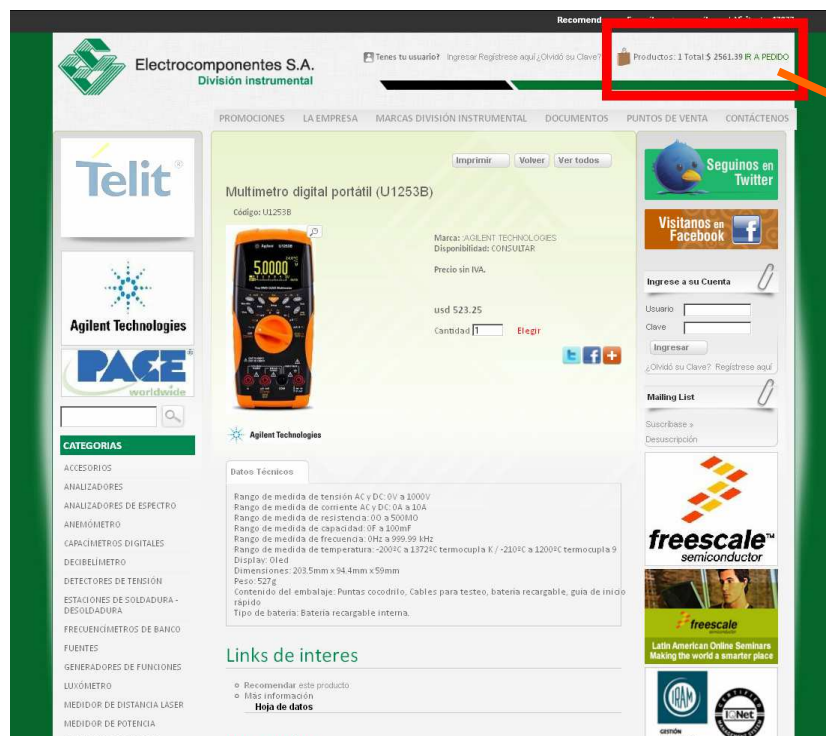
Recomend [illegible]

Electrocomponentes S.A.
División instrumental

Tenes tu usuario? Ingresar Registrese aquí ¿Olvidó su Clave?

Productos: 1 Total $ 2561.39 IR A PEDIDO

PROMOCIONES LA EMPRESA MARCAS DIVISIÓN INSTRUMENTAL DOCUMENTOS PUNTOS DE VENTA CONTÁCTENOS

Telit

Agilent Technologies

PACE worldwide

CATEGORIAS

ACCESORIOS
ANALIZADORES
ANALIZADORES DE ESPECTRO
ANEMÓMETRO
CAPACÍMETROS DIGITALES
DECIBELÍMETRO
DETECTORES DE TENSIÓN
ESTACIONES DE SOLDADURA - DESOLDADURA
FRECUENCÍMETROS DE BANCO
FUENTES
GENERADORES DE FUNCIONES
LUXÓMETRO
MEDIDOR DE DISTANCIA LASER
MEDIDOR DE POTENCIA

Imprimir Volver Ver todos

Multimetro digital portátil (U1253B)

Código: U1253B

Marca: AGILENT TECHNOLOGIES
Disponibilidad: CONSULTAR

Precio sin IVA.

usd 523.25

Cantidad 1 Elegir

Agilent Technologies

Datos Técnicos

Rango de medida de tensión AC y DC: 0V a 1000V
Rango de medida de corriente AC y DC: 0A a 10A
Rango de medida de resistencia: 0Ω a 500MΩ
Rango de medida de capacidad: 0F a 100mF
Rango de medida de frecuencia: 0Hz a 999.99 kHz
Rango de medida de temperatura: -200ºC a 1372ºC termocupla K / -210ºC a 1200ºC termocupla J
Display: Oled
Dimensiones: 203.5mm x 94.4mm x 59mm
Peso: 527g
Contenido del embalaje: Puntas cocodrilo, Cables para testeo, batería recargable, guía de inicio rápido
Tipo de batería: Batería recargable interna.

Links de interes

Recomendar este producto
Más información
Hoja de datos

Seguinos en Twitter

Visitanos en Facebook

Ingrese a su Cuenta
Usuario
Clave
Ingresar
¿Olvidó su Clave? Registrese aquí

Mailing List
Suscribase »
Desuscripción

freescale semiconductor

freescale
Latin American Online Seminars
Making the world a smarter place

IRAM
IQNet
GESTIÓN